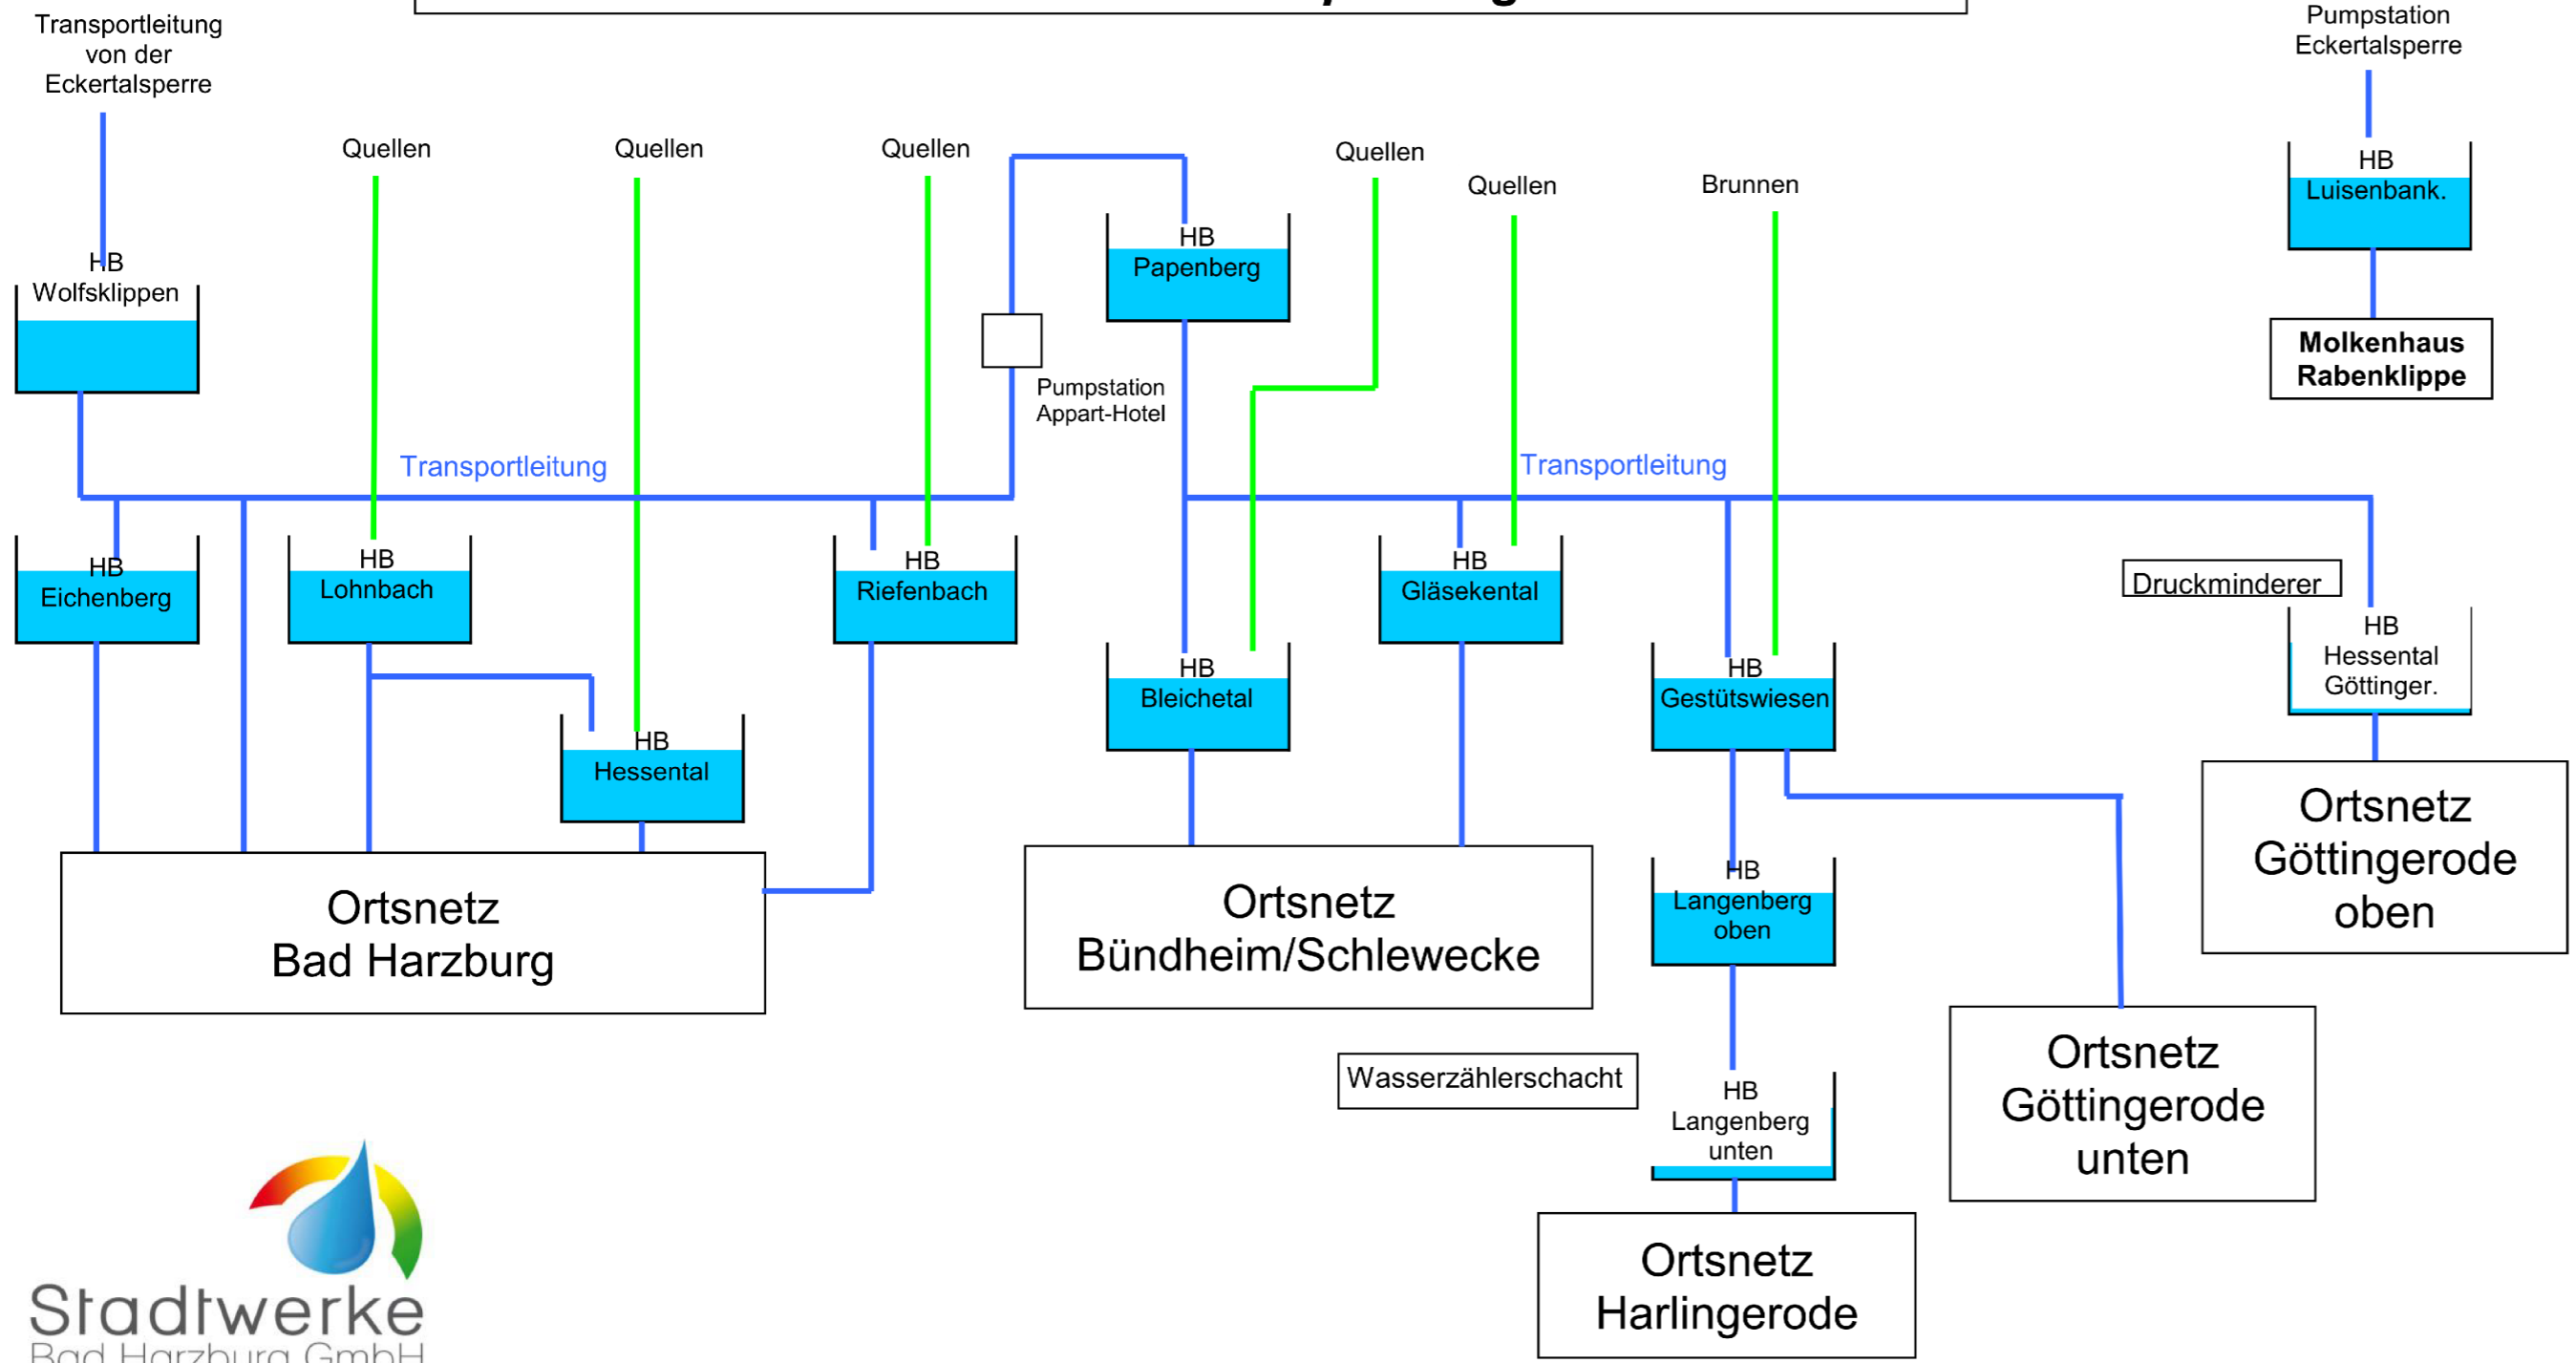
Transportleitung von der Eckertalsperre

Pumpstation Eckertalsperre

Quellen

Quellen

Quellen

Quellen

Quellen

Brunnen

HB Luisenbank.

HB Wolfsklippen

HB Papenberg

Molkenhaus Rabenklippe

Pumpstation Appart-Hotel

Transportleitung

Transportleitung

HB Eichenberg

HB Lohnbach

HB Riefenbach

HB Gläsekental

Druckminderer

HB Hessental Göttinger.

HB Bleichetal

HB Gestütswiesen

HB Hessental

Ortsnetz Göttingerode oben

Ortsnetz Bad Harzburg

Ortsnetz Bündheim/Schlewecke

HB Langenberg oben

Ortsnetz Göttingerode unten

Wasserzählerschacht

HB Langenberg unten

Ortsnetz Harlingerode

Stadtwerke
Bad Harzburg GmbH